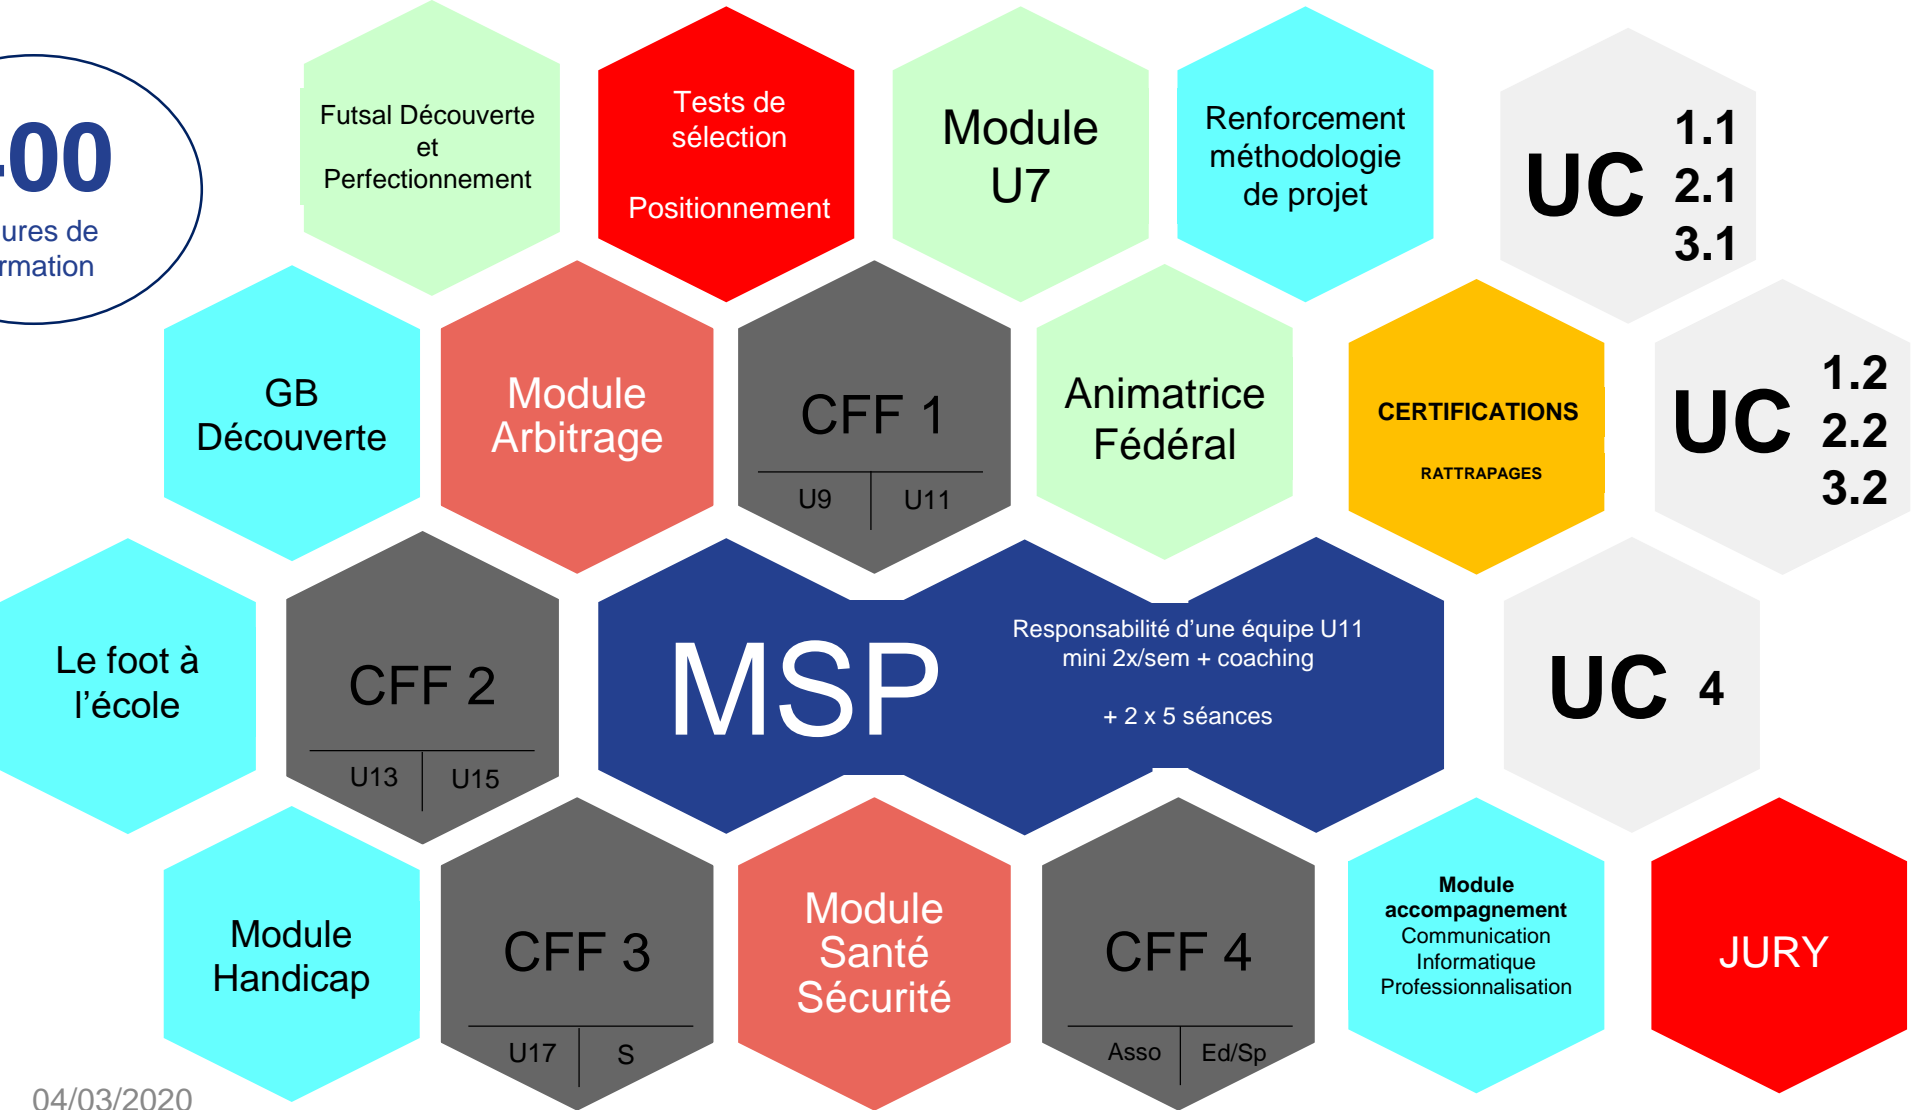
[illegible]00
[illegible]ures de
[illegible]rmation

Futsal Découverte et Perfectionnement

Tests de sélection

Positionnement

Module U7

Renforcement méthodologie de projet

UC 1.1 2.1 3.1

GB Découverte

Module Arbitrage

CFF 1

U9 | U11

Animatrice Fédéral

CERTIFICATIONS

RATTRAPAGES

UC 1.2 2.2 3.2

Le foot à l'école

CFF 2

U13 | U15

MSP

Responsabilité d'une équipe U11 mini 2x/sem + coaching

+ 2 x 5 séances

UC 4

Module Handicap

CFF 3

U17 | S

Module Santé Sécurité

CFF 4

Asso | Ed/Sp

Module accompagnement
Communication
Informatique
Professionnalisation

JURY

04/03/2020